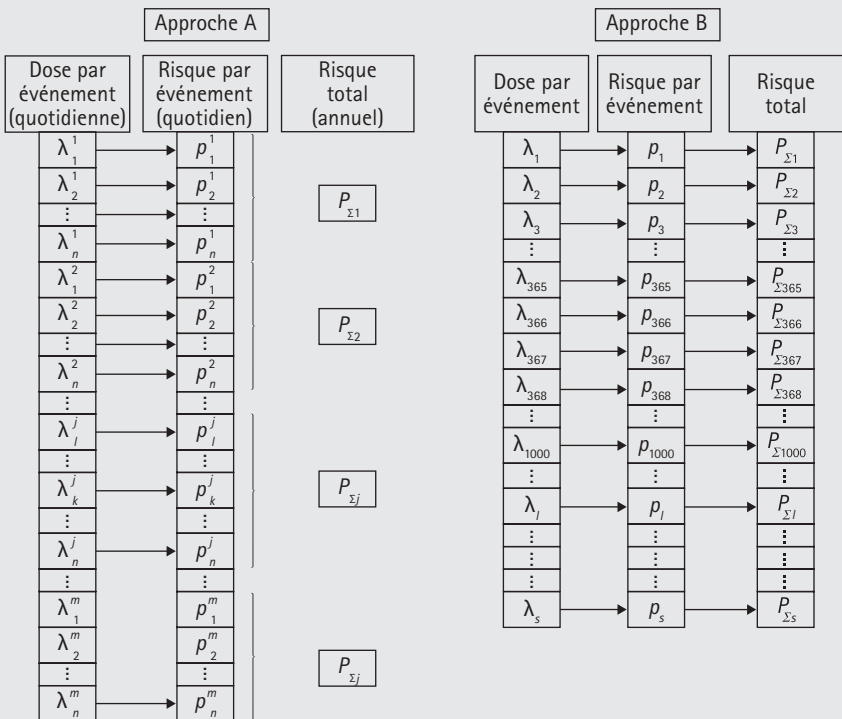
Approche A

Dose par événement (quotidienne)

Risque par événement (quotidien)

Risque total (annuel)

$\lambda_1^1$ $p_1^1$
$\lambda_2^1$ $p_2^1$
⋮ ⋮ $P_{\Sigma 1}$
$\lambda_n^1$ $p_n^1$
$\lambda_1^2$ $p_1^2$
$\lambda_2^2$ $p_2^2$
⋮ ⋮ $P_{\Sigma 2}$
$\lambda_n^2$ $p_n^2$
⋮ ⋮
$\lambda_l^j$ $p_l^j$
⋮ ⋮
$\lambda_k^j$ $p_k^j$ $P_{\Sigma j}$
⋮ ⋮
$\lambda_n^j$ $p_n^j$
⋮ ⋮
$\lambda_1^m$ $p_1^m$
$\lambda_2^m$ $p_2^m$
⋮ ⋮ $P_{\Sigma j}$
$\lambda_n^m$ $p_n^m$

Approche B

Dose par événement

Risque par événement

Risque total

| Dose par événement | Risque par événement | Risque total |
|---|---|---|
| $\lambda_1$ | $p_1$ | $P_{\Sigma 1}$ |
| $\lambda_2$ | $p_2$ | $P_{\Sigma 2}$ |
| $\lambda_3$ | $p_3$ | $P_{\Sigma 3}$ |
| ⋮ | ⋮ | ⋮ |
| $\lambda_{365}$ | $p_{365}$ | $P_{\Sigma 365}$ |
| $\lambda_{366}$ | $p_{366}$ | $P_{\Sigma 366}$ |
| $\lambda_{367}$ | $p_{367}$ | $P_{\Sigma 367}$ |
| $\lambda_{368}$ | $p_{368}$ | $P_{\Sigma 368}$ |
| ⋮ | ⋮ | ⋮ |
| $\lambda_{1000}$ | $p_{1000}$ | $P_{\Sigma 1000}$ |
| ⋮ | ⋮ | ⋮ |
| $\lambda_l$ | $p_l$ | $P_{\Sigma l}$ |
| ⋮ | ⋮ | ⋮ |
| ⋮ | ⋮ | ⋮ |
| ⋮ | ⋮ | ⋮ |
| $\lambda_s$ | $p_s$ | $P_{\Sigma s}$ |